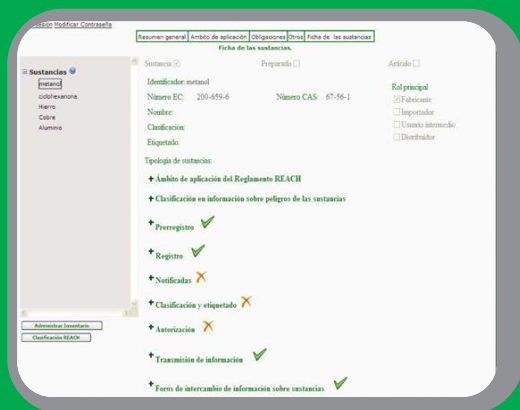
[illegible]sión Modificar Contraseña

Resumen general | Ámbito de aplicación | Obligaciones | Otros | Ficha de las sustancias

Ficha de las sustancias.

Sustancias

metanol
ciclohexanona
Hierro
Cobre
Aluminio

Administrar Inventario
Clasificación REACH

Sustancia ☑ Preparado ☐ Artículo ☐

Identificador: metanol

Número EC: 200-659-6 Número CAS: 67-56-1

Nombre:

Clasificación:

Etiquetado:

Rol principal
☑ Fabricante
☐ Importador
☐ Usuario intermedio
☐ Distribuidor

Tipología de sustancias:

+ Ámbito de aplicación del Reglamento REACH

+ Clasificación en información sobre peligros de las sustancias

+ Prerregistro

+ Registro

+ Notificadas

+ Clasificación y etiquetado

+ Autorización

+ Transmisión de información

+ Foros de intercambio de información sobre sustancias